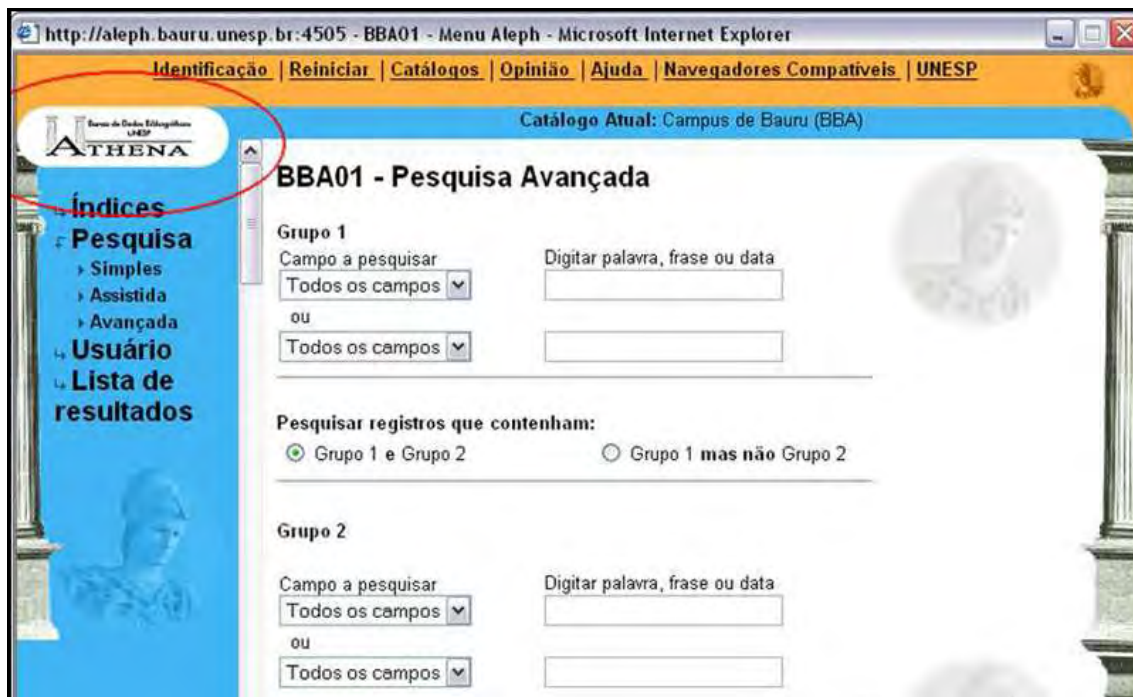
http://aleph.bauru.unesp.br:4505 - BBA01 - Menu Aleph - Microsoft Internet Explorer

Identificação | Reiniciar | Catálogos | Opinião | Ajuda | Navegadores Compatíveis | UNESP

Banco de Dados Bibliográficos UNESP
ATHENA

Catálogo Atual: Campus de Bauru (BBA)

Índices
Pesquisa
Simples
Assistida
Avançada
Usuário
Lista de resultados

BBA01 - Pesquisa Avançada

Grupo 1

Campo a pesquisar
Todos os campos
ou
Todos os campos

Digitar palavra, frase ou data

Pesquisar registros que contenham:
Grupo 1 e Grupo 2
Grupo 1 mas não Grupo 2

Grupo 2

Campo a pesquisar
Todos os campos
ou
Todos os campos

Digitar palavra, frase ou data